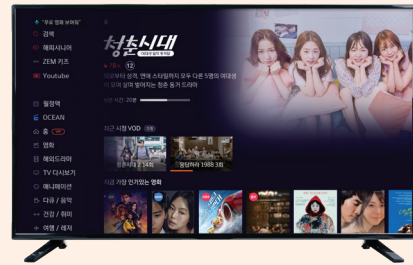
"무료 영화 보여줘"
검색
헤이시니어
ZEM 키즈
Youtube
월정액
OCEAN
홈
영화
해외드라마
TV 다시보기
애니메이션
다큐 / 음악
건강 / 취미
여행 / 레저

청춘시대
12
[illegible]
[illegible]
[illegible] 20분

최근 시청 VOD
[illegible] 3회
응답하라 1988 3회

지금 가장 인기있는 영화